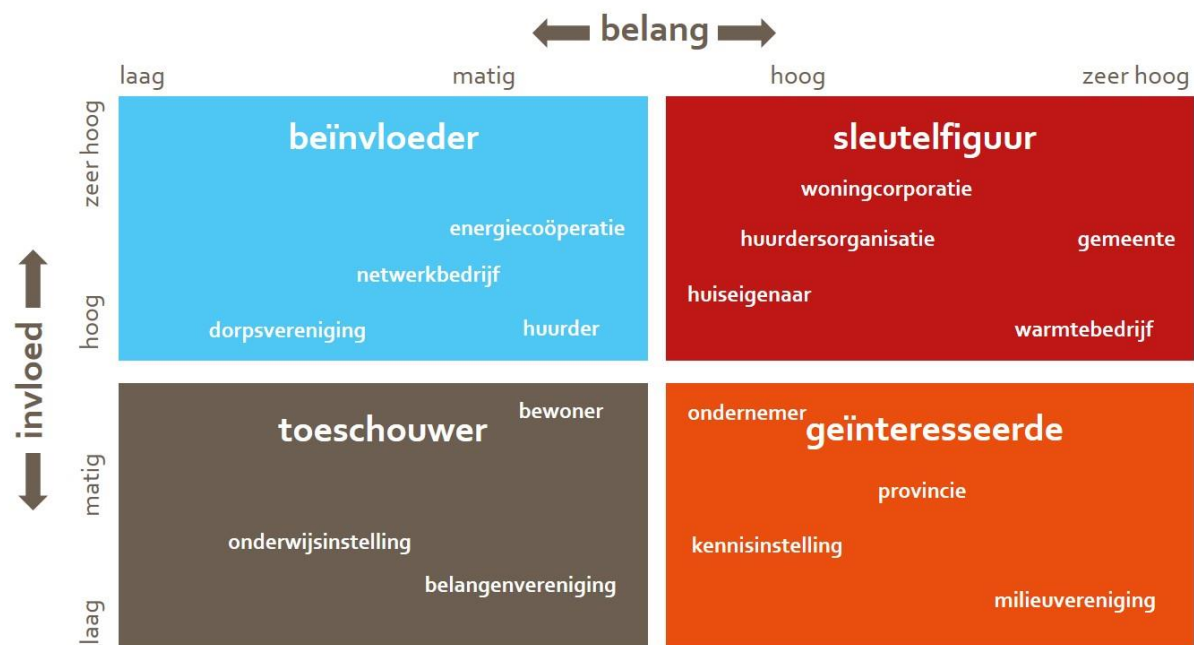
belang

laag matig hoog zeer hoog

invloed

zeer hoog
hoog
matig
laag

beïnvloeder

energiecoöperatie
netwerkbedrijf
dorpsvereniging
huurder

sleutelfiguur

woningcorporatie
huurdersorganisatie
gemeente
huiseigenaar
warmtebedrijf

toeschouwer

bewoner
onderwijsinstelling
belangenvereniging

ondernemer
geïnteresseerde

provincie
kennisinstelling
milieuvereniging